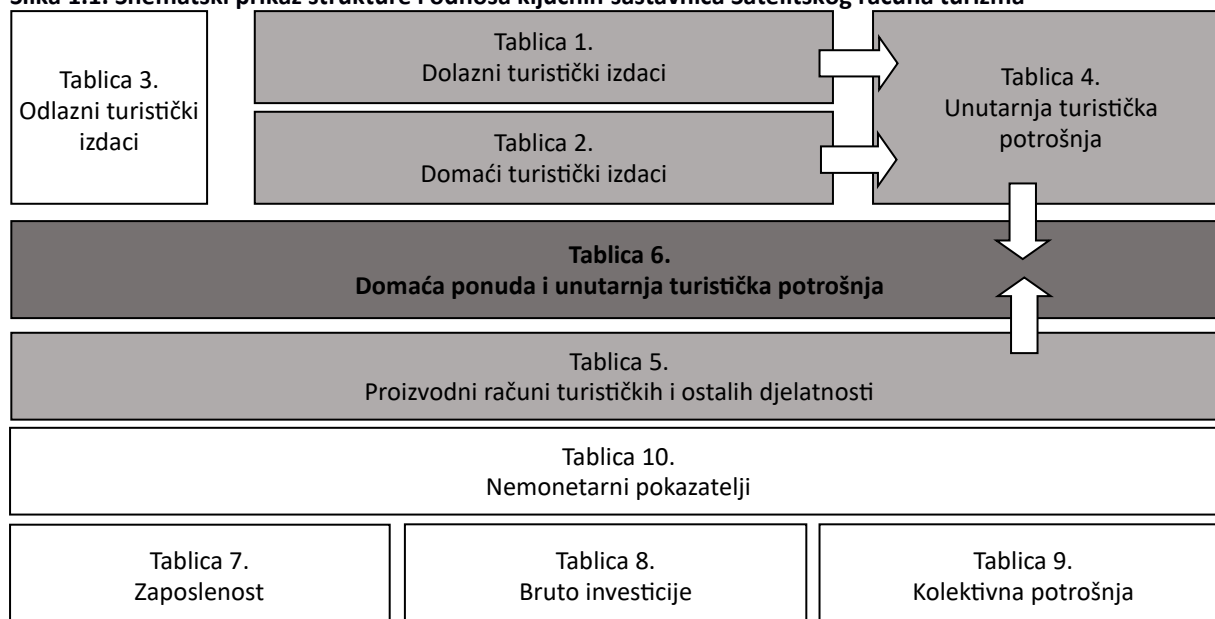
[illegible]

Tablica 3.
Odlazni turistički izdaci

Tablica 1.
Dolazni turistički izdaci

Tablica 2.
Domaći turistički izdaci

Tablica 4.
Unutarnja turistička potrošnja

**Tablica 6.
Domaća ponuda i unutarnja turistička potrošnja**

Tablica 5.
Proizvodni računi turističkih i ostalih djelatnosti

Tablica 10.
Nemonetarni pokazatelji

Tablica 7.
Zaposlenost

Tablica 8.
Bruto investicije

Tablica 9.
Kolektivna potrošnja